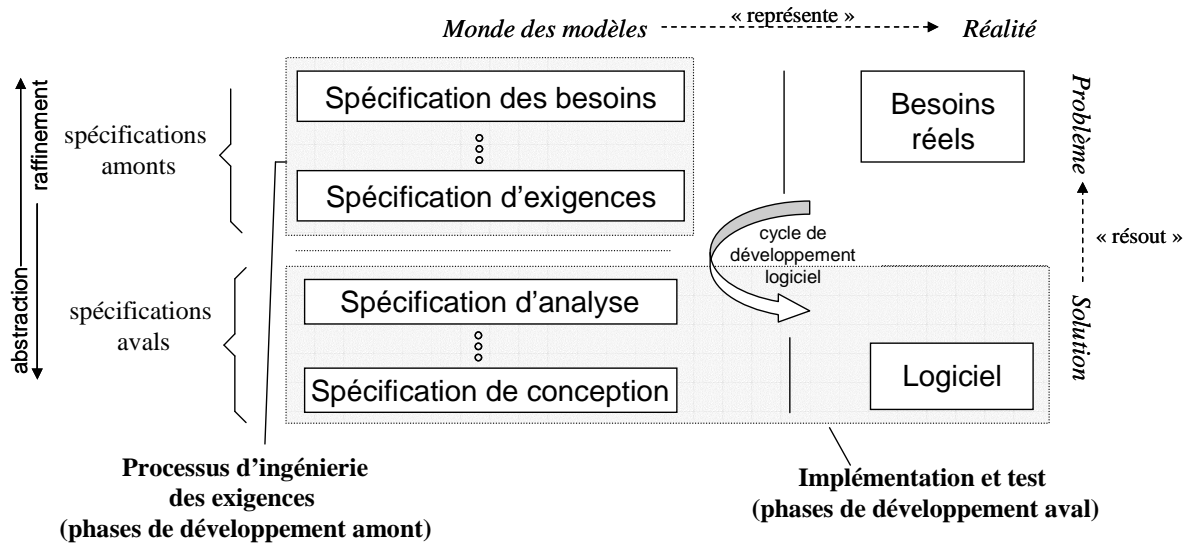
Monde des modèles « représente » Réalité

raffinement

abstraction

spécifications amonts

spécifications avals

Spécification des besoins

Spécification d'exigences

Spécification d'analyse

Spécification de conception

Besoins réels

Logiciel

cycle de développement logiciel

Problème

« résout »

Solution

Processus d'ingénierie des exigences (phases de développement amont)

Implémentation et test (phases de développement aval)